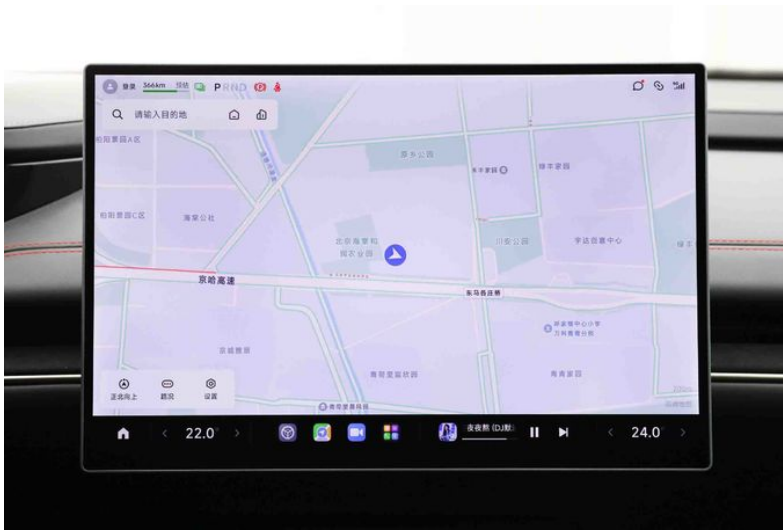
登录 366km 经济 P R N D

请输入目的地

柏阳景园A区
柏阳景园C区
海棠公社
京哈高速
北京海棠和熙农业园
京城雅居
东马各庄桥
青年公园
东木家园
北京
川会公园
宇达创意中心
柳东家园
燕郊镇中心小学
海棠里
南湖家园

正北向上
路况
设置

22.0
夜夜熬 (DJ默
24.0